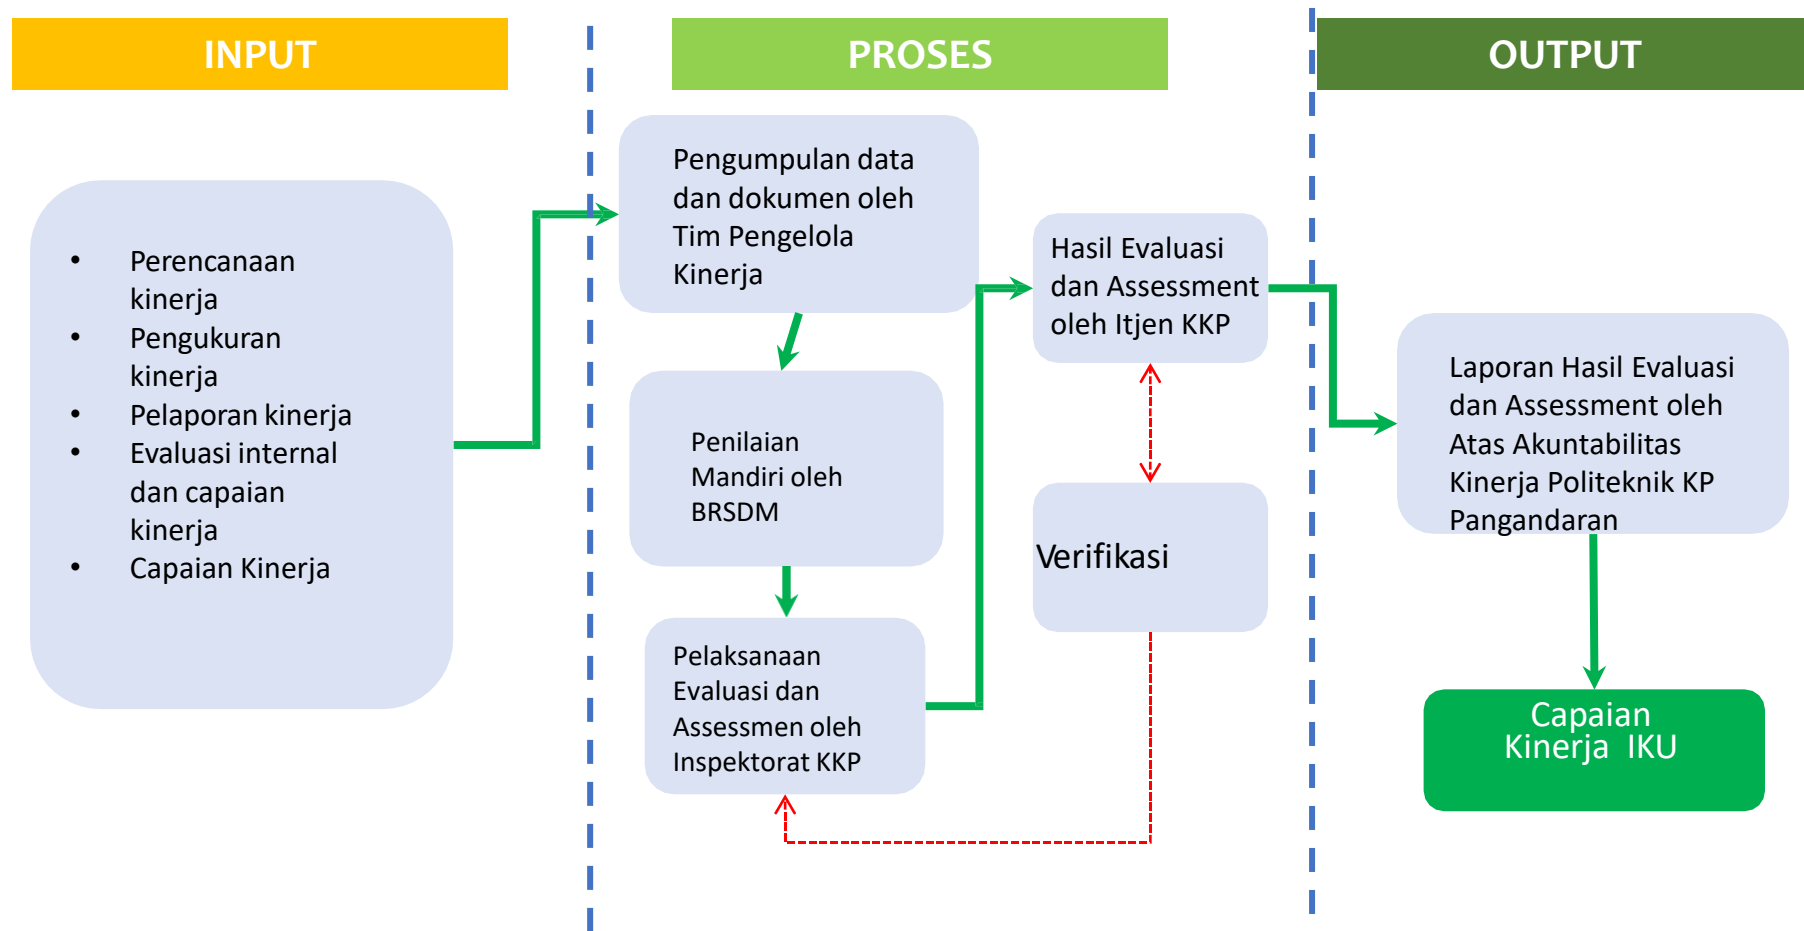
INPUT

PROSES

OUTPUT

- Perencanaan kinerja
- Pengukuran kinerja
- Pelaporan kinerja
- Evaluasi internal dan capaian kinerja
- Capaian Kinerja

Pengumpulan data dan dokumen oleh Tim Pengelola Kinerja

Penilaian Mandiri oleh BRSDM

Pelaksanaan Evaluasi dan Assessmen oleh Inspektorat KKP

Hasil Evaluasi dan Assessment oleh Itjen KKP

Verifikasi

Laporan Hasil Evaluasi dan Assessment oleh Atas Akuntabilitas Kinerja Politeknik KP Pangandaran

Capaian Kinerja IKU